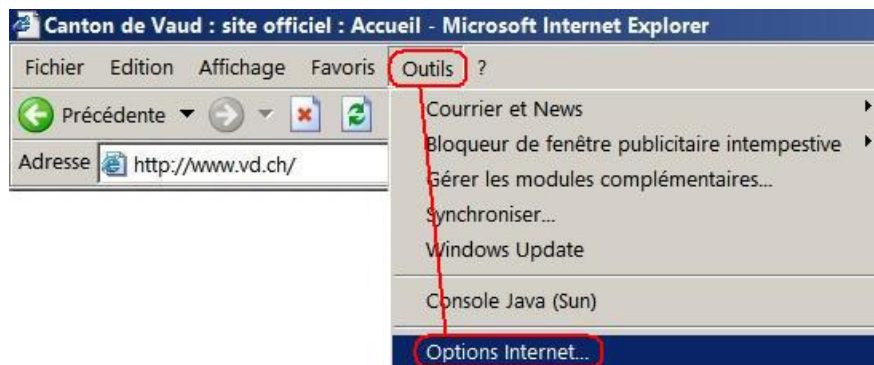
Canton de Vaud : site officiel : Accueil - Microsoft Internet Explorer

Fichier Edition Affichage Favoris Outils ?

Précédente

Adresse http://www.vd.ch/

Courrier et News
Bloqueur de fenêtre publicitaire intempestive
Gérer les modules complémentaires...
Synchroniser...
Windows Update
Console Java (Sun)
Options Internet...